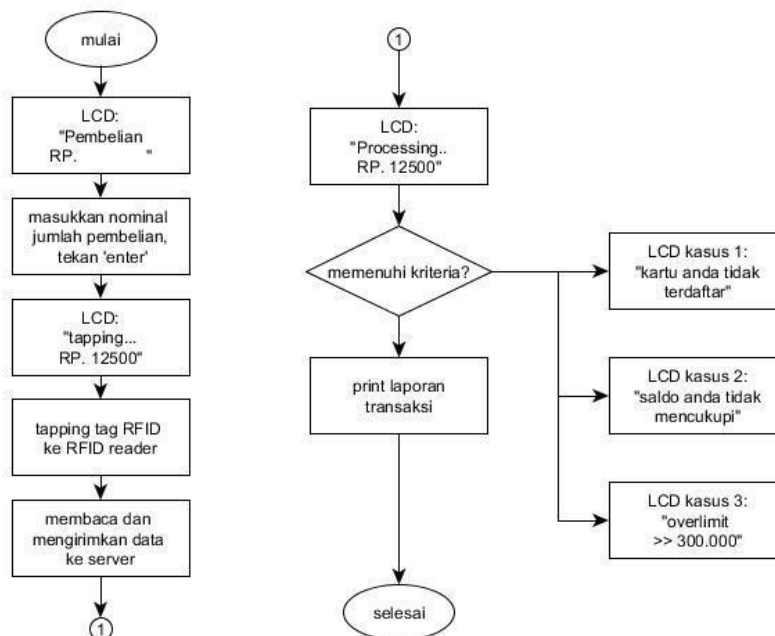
mulai

LCD:
"Pembelian
RP. "

masukkan nominal jumlah pembelian, tekan 'enter'

LCD:
"tapping...
RP. 12500"

tapping tag RFID ke RFID reader

membaca dan mengirimkan data ke server

1

1

LCD:
"Processing..
RP. 12500"

memenuhi kriteria?

print laporan transaksi

selesai

LCD kasus 1:
"kartu anda tidak terdaftar"

LCD kasus 2:
"saldo anda tidak mencukupi"

LCD kasus 3:
"overlimit
>> 300.000"